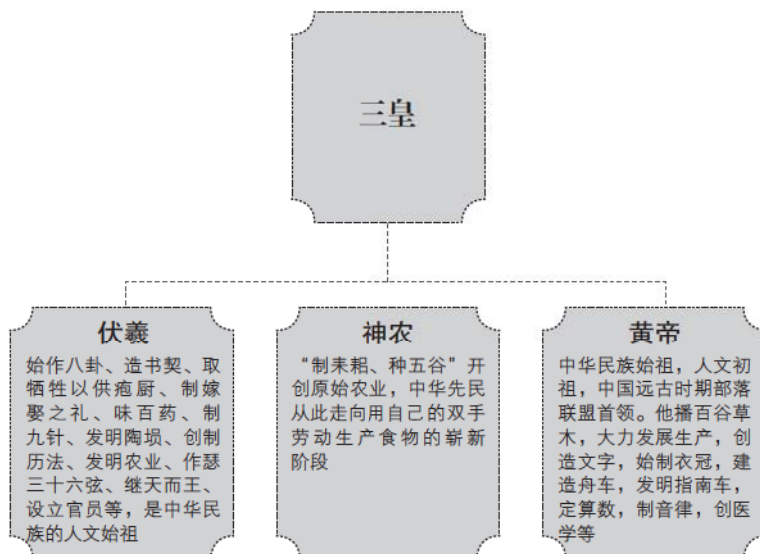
三皇

伏羲

始作八卦、造书契、取牺牲以供庖厨、制嫁娶之礼、味百药、制九针、发明陶埙、创制历法、发明农业、作瑟三十六弦、继天而王、设立官员等，是中华民族的人文始祖

神农

“制耒耜、种五谷”开创原始农业，中华先民从此走向用自己的双手劳动生产食物的崭新阶段

黄帝

中华民族始祖，人文初祖，中国远古时期部落联盟首领。他播百谷草木，大力发展生产，创造文字，始制衣冠，建造舟车，发明指南车，定算数，制音律，创医学等